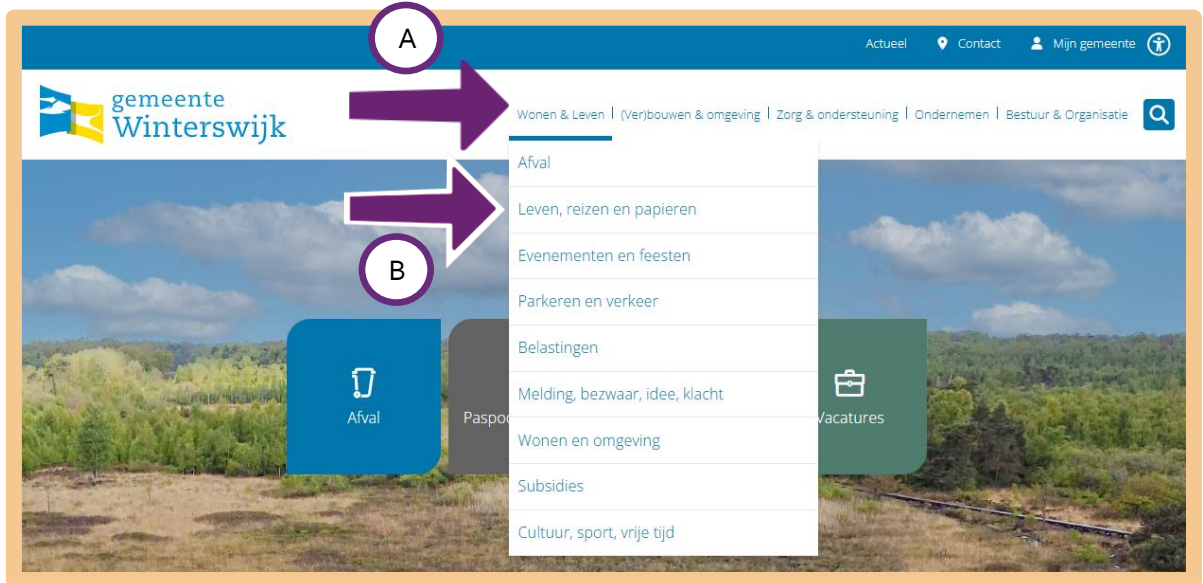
A

Actueel Contact Mijn gemeente

gemeente Winterswijk

Wonen & Leven | (Ver)bouwen & omgeving | Zorg & ondersteuning | Ondernemen | Bestuur & Organisatie

Afval

Leven, reizen en papieren

B

Evenementen en feesten

Parkeren en verkeer

Belastingen

Melding, bezwaar, idee, klacht

Wonen en omgeving

Subsidies

Cultuur, sport, vrije tijd

Afval

Paspo

Vacatures